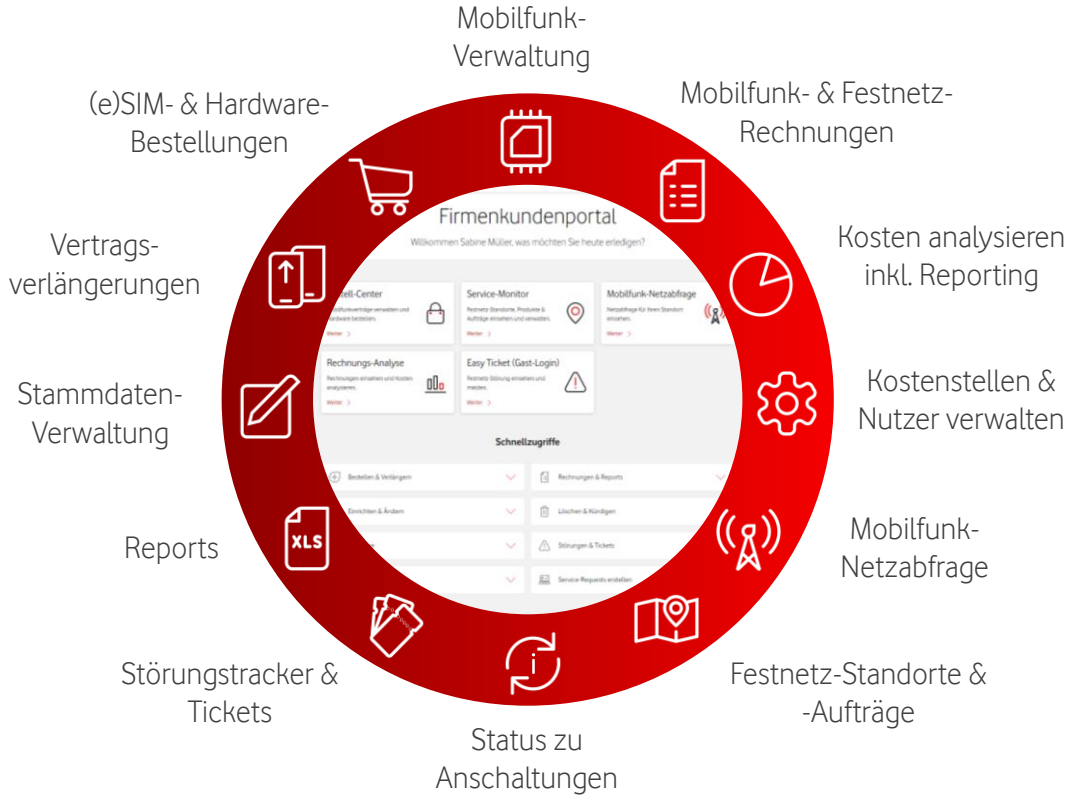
Mobilfunk-Verwaltung

Mobilfunk- & Festnetz-Rechnungen

Kosten analysieren inkl. Reporting

Kostenstellen & Nutzer verwalten

Mobilfunk-Netzabfrage

Festnetz-Standorte & -Aufträge

Status zu Anschaltungen

Störungstracker & Tickets

Reports

Stammdaten-Verwaltung

Vertragsverlängerungen

(e)SIM- & Hardware-Bestellungen

Firmenkundenportal

Willkommen Sabine Müller, was möchten Sie heute erledigen?

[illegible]ell-Center
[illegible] verwalten und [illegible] bestellen.
Weiter >

Service-Monitor
Festnetz-Standorte, Produkte & Aufträge einsehen und verwalten.
Weiter >

Mobilfunk-Netzabfrage
Netzabfrage für Ihren Standort einsehen.
Weiter >

Rechnungs-Analyse
Rechnungen einsehen und Kosten analysieren.
Weiter >

Easy Ticket (Gast-Login)
Festnetz-Störung einsehen und melden.
Weiter >

Schnellzugriffe

Bestellen & Verlängern

Rechnungen & Reports

Einrichten & Ändern

Löschen & Kündigen

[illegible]

Störungen & Tickets

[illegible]

Service Requests erstellen

XLS